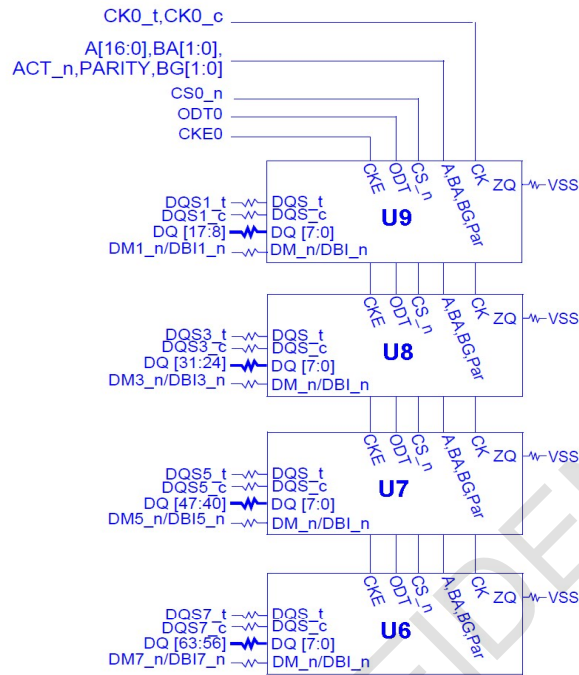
CK0_t,CK0_c

A[16:0],BA[1:0],
ACT_n,PARITY,BG[1:0]

CS0_n
ODT0
CKE0

CKE ODT CS_n A,BA,BG,Par CK ZQ VSS

DQS1_t DQS_t
DQS1_c DQS_c
DQ [17:8] DQ [7:0]
DM1_n/DBI1_n DM_n/DBI_n

U9

CKE ODT CS_n A,BA,BG,Par CK ZQ VSS

DQS3_t DQS_t
DQS3_c DQS_c
DQ [31:24] DQ [7:0]
DM3_n/DBI3_n DM_n/DBI_n

U8

CKE ODT CS_n A,BA,BG,Par CK ZQ VSS

DQS5_t DQS_t
DQS5_c DQS_c
DQ [47:40] DQ [7:0]
DM5_n/DBI5_n DM_n/DBI_n

U7

CKE ODT CS_n A,BA,BG,Par CK ZQ VSS

DQS7_t DQS_t
DQS7_c DQS_c
DQ [63:56] DQ [7:0]
DM7_n/DBI7_n DM_n/DBI_n

U6